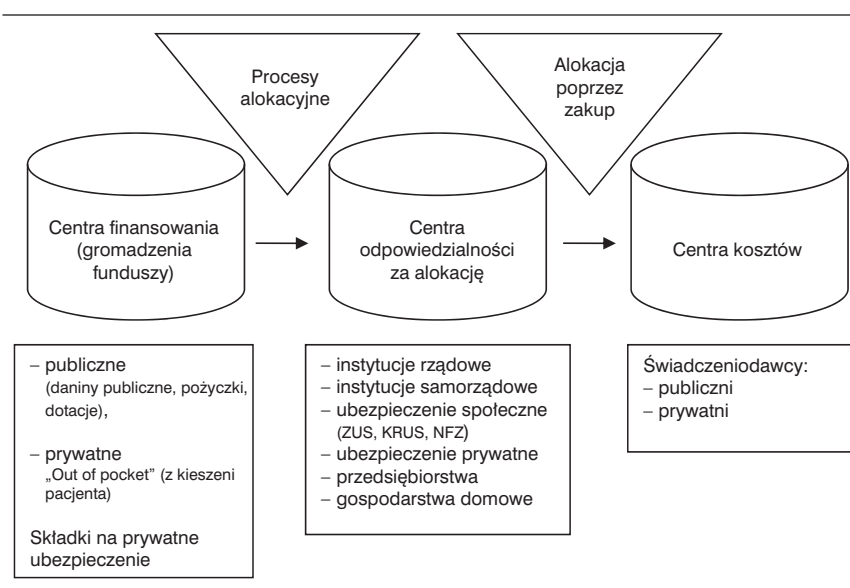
Procesy alokacyjne

Alokacja poprzez zakup

Centra finansowania (gromadzenia funduszy)

Centra odpowiedzialności za alokację

Centra kosztów

– publiczne (daniny publiczne, pożyczki, dotacje),

– prywatne „Out of pocket" (z kieszeni pacjenta)

Składki na prywatne ubezpieczenie

– instytucje rządowe
– instytucje samorządowe
– ubezpieczenie społeczne (ZUS, KRUS, NFZ)
– ubezpieczenie prywatne
– przedsiębiorstwa
– gospodarstwa domowe

Świadczeniodawcy:
– publiczni
– prywatni